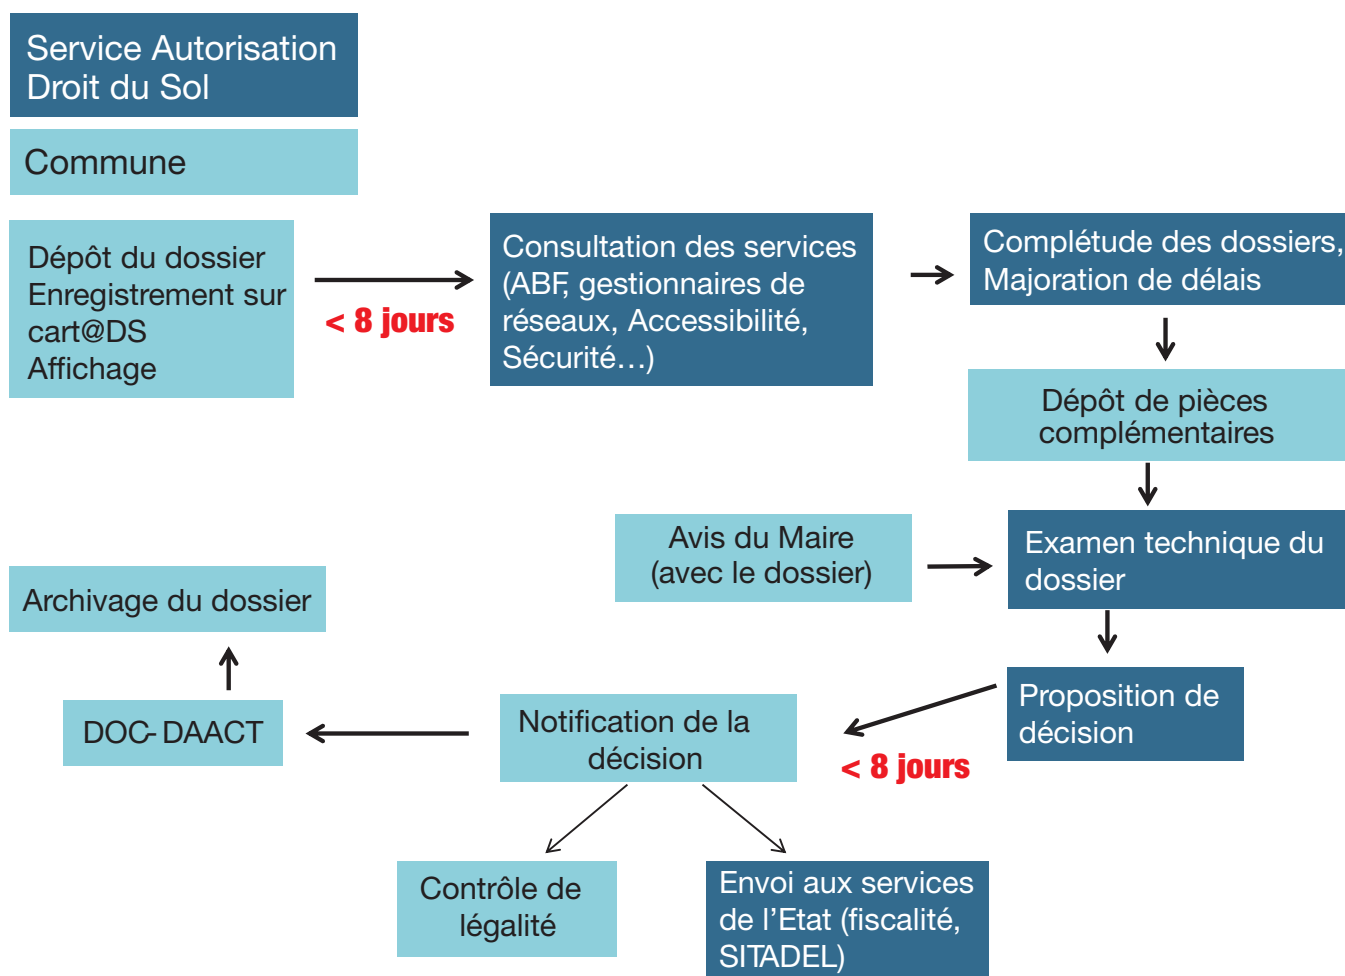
Service Autorisation Droit du Sol

Commune

Dépôt du dossier
Enregistrement sur cart@DS
Affichage

< 8 jours

Consultation des services (ABF, gestionnaires de réseaux, Accessibilité, Sécurité…)

Complétude des dossiers, Majoration de délais

Dépôt de pièces complémentaires

Avis du Maire (avec le dossier)

Examen technique du dossier

Archivage du dossier

Proposition de décision

DOC- DAACT

Notification de la décision

< 8 jours

Contrôle de légalité

Envoi aux services de l'Etat (fiscalité, SITADEL)